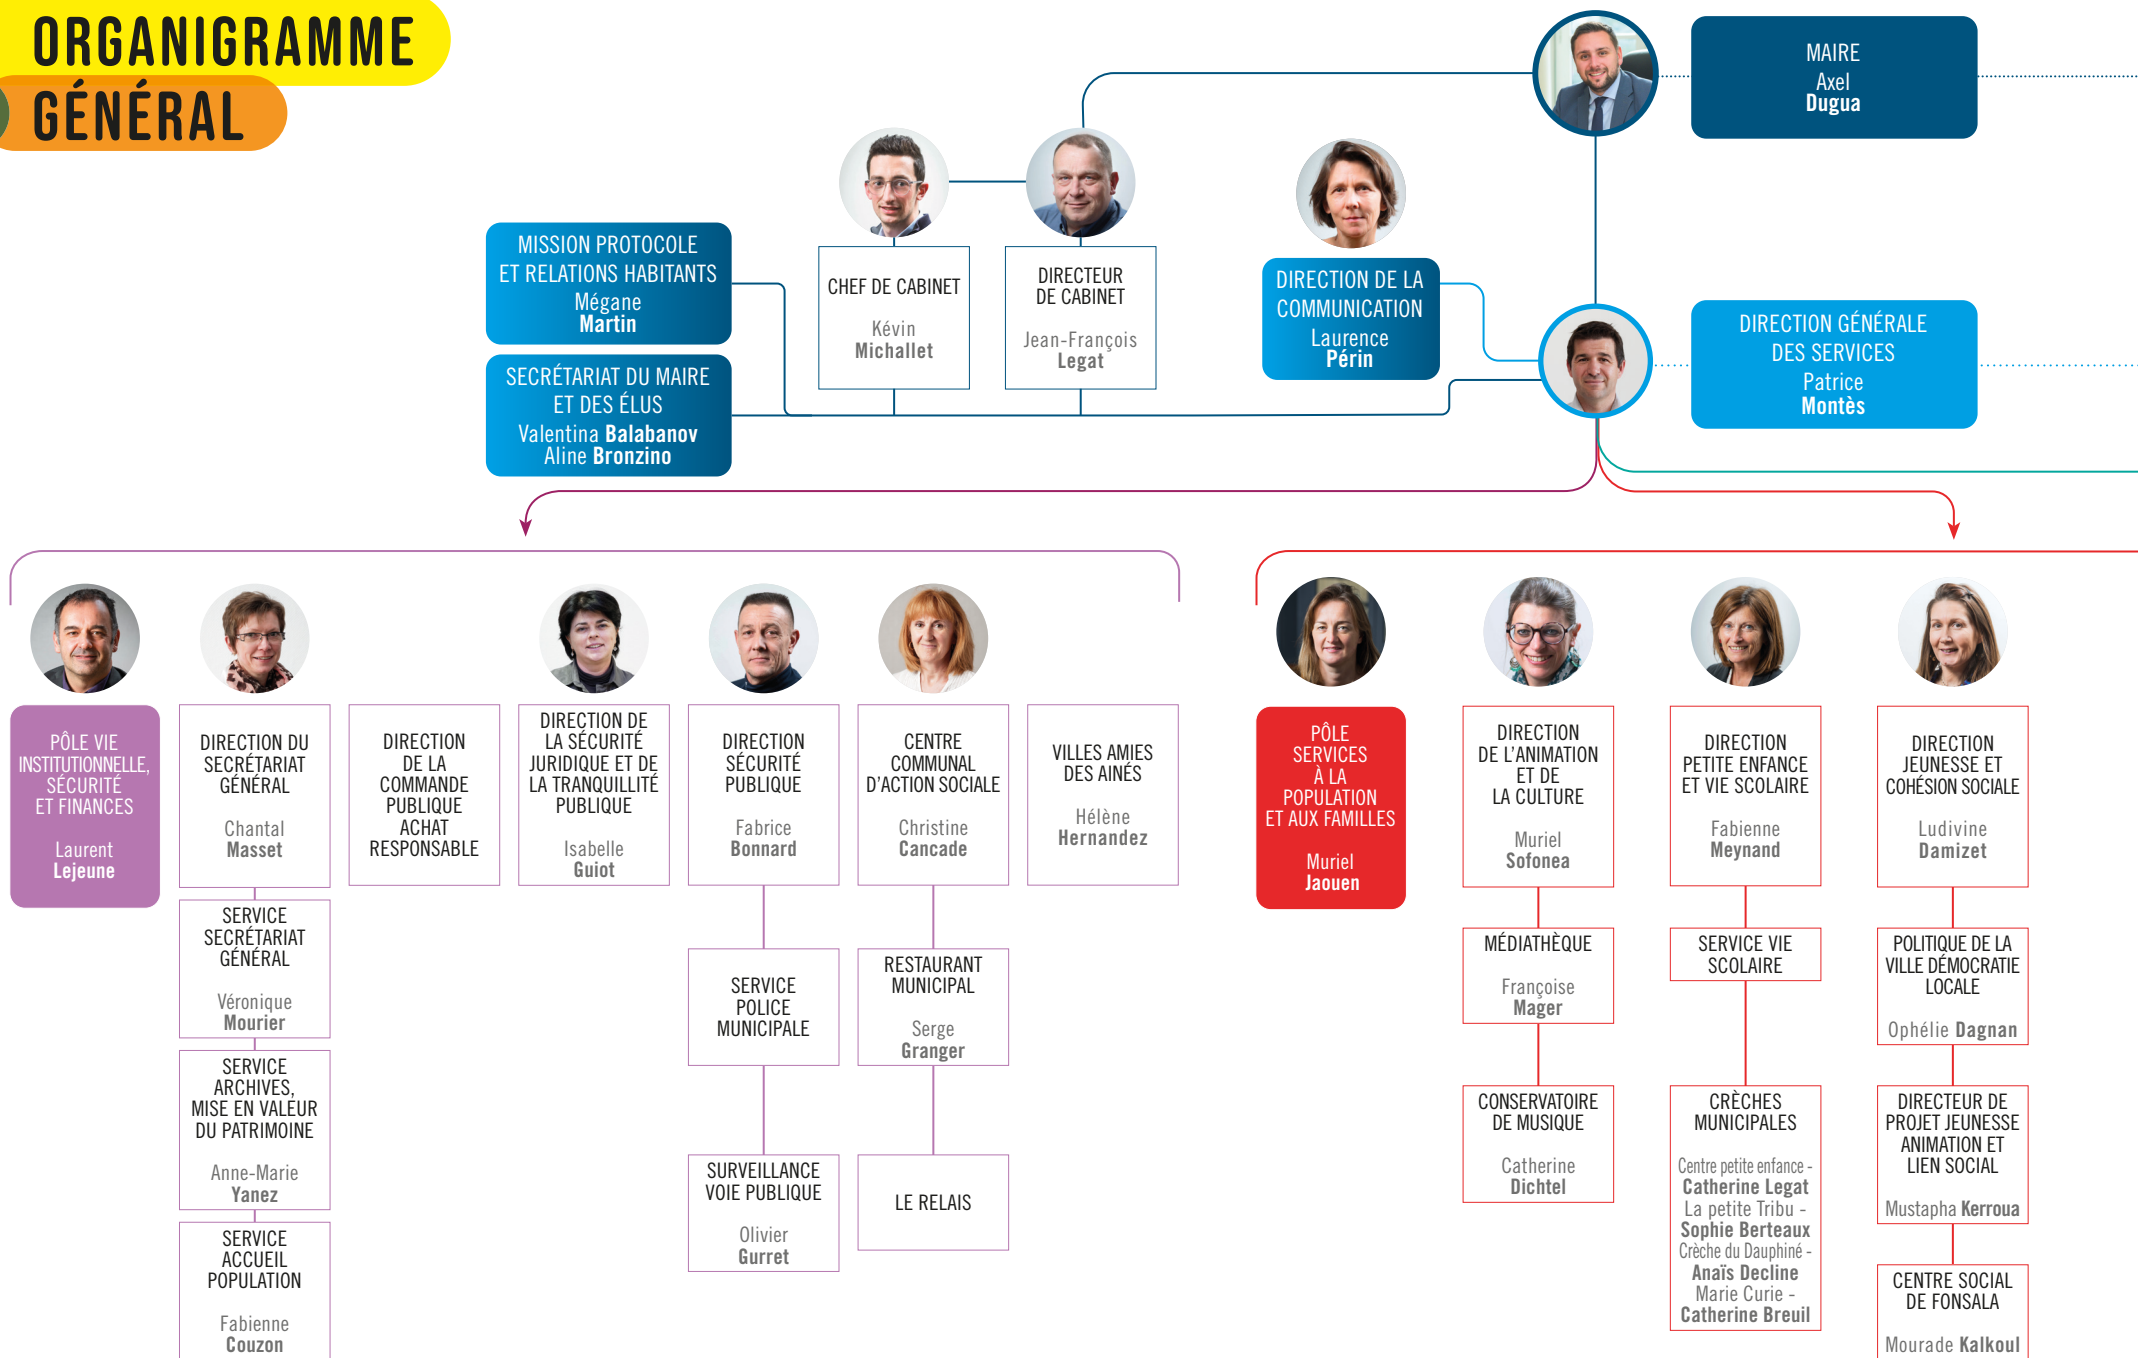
ORGANIGRAMME
GÉNÉRAL

MAIRE
Axel
Dugua

MISSION PROTOCOLE ET RELATIONS HABITANTS
Mégane
Martin

SECRÉTARIAT DU MAIRE ET DES ÉLUS
Valentina Balabanov
Aline Bronzino

CHEF DE CABINET
Kévin
Michallet

DIRECTEUR DE CABINET
Jean-François
Legat

DIRECTION DE LA COMMUNICATION
Laurence
Périn

DIRECTION GÉNÉRALE DES SERVICES
Patrice
Montès

PÔLE VIE INSTITUTIONNELLE, SÉCURITÉ ET FINANCES
Laurent
Lejeune

DIRECTION DU SECRÉTARIAT GÉNÉRAL
Chantal
Masset

SERVICE SECRÉTARIAT GÉNÉRAL
Véronique
Mourier

SERVICE ARCHIVES, MISE EN VALEUR DU PATRIMOINE
Anne-Marie
Yanez

SERVICE ACCUEIL POPULATION
Fabienne
Couzon

DIRECTION DE LA COMMANDE PUBLIQUE ACHAT RESPONSABLE

DIRECTION DE LA SÉCURITÉ JURIDIQUE ET DE LA TRANQUILLITÉ PUBLIQUE
Isabelle
Guiot

DIRECTION SÉCURITÉ PUBLIQUE
Fabrice
Bonnard

SERVICE POLICE MUNICIPALE

SURVEILLANCE VOIE PUBLIQUE
Olivier
Gurret

CENTRE COMMUNAL D'ACTION SOCIALE
Christine
Cancade

RESTAURANT MUNICIPAL
Serge
Granger

LE RELAIS

VILLES AMIES DES AINÉS
Hélène
Hernandez

PÔLE SERVICES À LA POPULATION ET AUX FAMILLES
Muriel
Jaouen

DIRECTION DE L'ANIMATION ET DE LA CULTURE
Muriel
Sofonea

MÉDIATHÈQUE
Françoise
Mager

CONSERVATOIRE DE MUSIQUE
Catherine
Dichtel

DIRECTION PETITE ENFANCE ET VIE SCOLAIRE
Fabienne
Meynand

SERVICE VIE SCOLAIRE

CRÈCHES MUNICIPALES
Centre petite enfance - Catherine Legat
La petite Tribu - Sophie Berteaux
Crèche du Dauphiné - Anaïs Decline
Marie Curie - Catherine Breuil

DIRECTION JEUNESSE ET COHÉSION SOCIALE
Ludivine
Damizet

POLITIQUE DE LA VILLE DÉMOCRATIE LOCALE
Ophélie Dagnan

DIRECTEUR DE PROJET JEUNESSE ANIMATION ET LIEN SOCIAL
Mustapha Kerroua

CENTRE SOCIAL DE FONSALA
Mourade Kalkoul